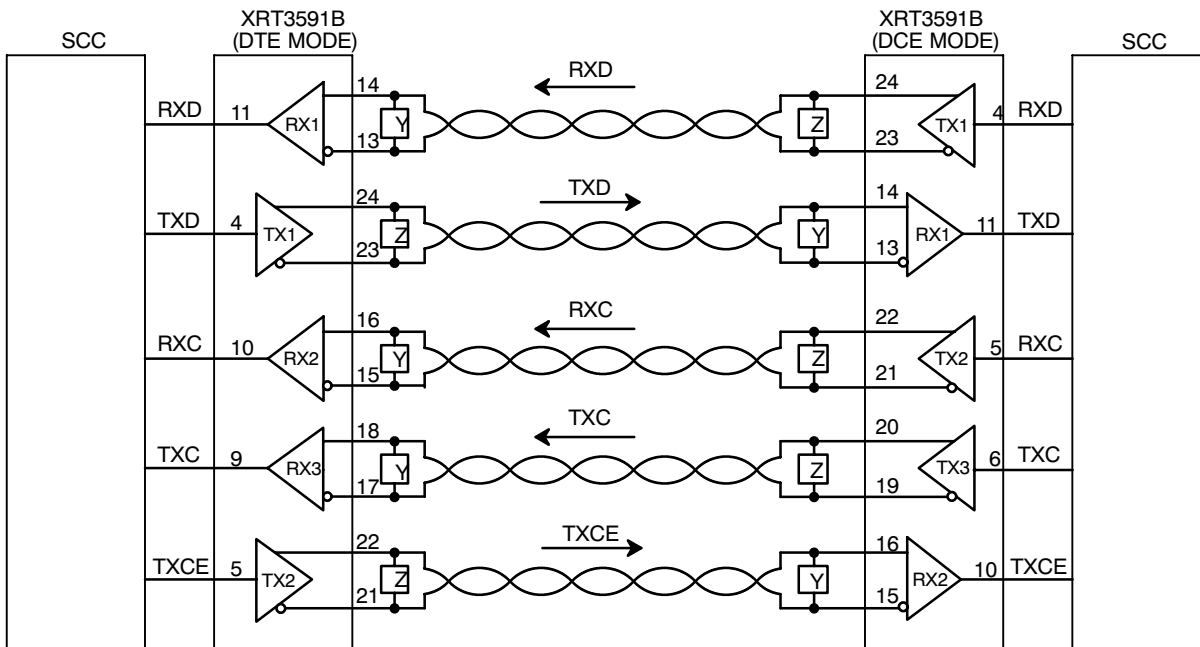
SCC

XRT3591B (DTE MODE)

XRT3591B (DCE MODE)

SCC

RXD 11 RX1 14 13 Y RXD Z 24 23 TX1 4 RXD

TXD 4 TX1 24 23 Z TXD Y 14 13 RX1 11 TXD

RXC 10 RX2 16 15 Y RXC Z 22 21 TX2 5 RXC

TXC 9 RX3 18 17 Y TXC Z 20 19 TX3 6 TXC

TXCE 5 TX2 22 21 Z TXCE Y 16 15 RX2 10 TXCE